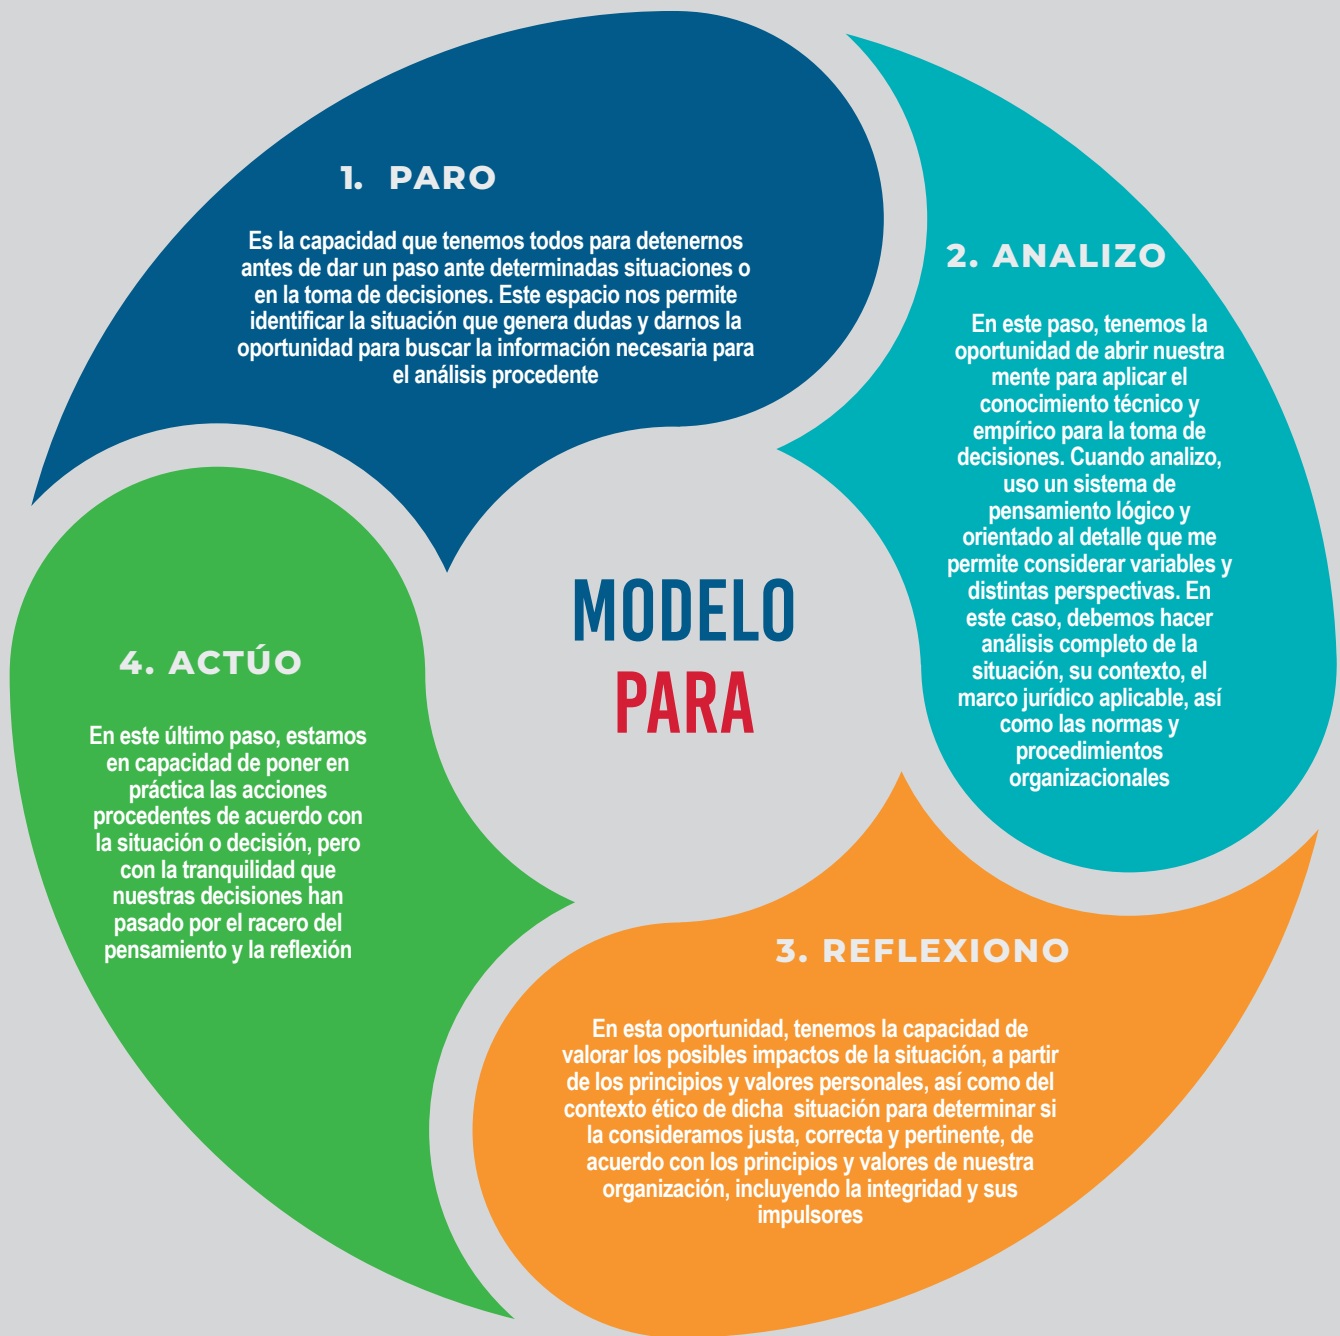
1. PARO

Es la capacidad que tenemos todos para detenernos antes de dar un paso ante determinadas situaciones o en la toma de decisiones. Este espacio nos permite identificar la situación que genera dudas y darnos la oportunidad para buscar la información necesaria para el análisis procedente

2. ANALIZO

En este paso, tenemos la oportunidad de abrir nuestra mente para aplicar el conocimiento técnico y empírico para la toma de decisiones. Cuando analizo, uso un sistema de pensamiento lógico y orientado al detalle que me permite considerar variables y distintas perspectivas. En este caso, debemos hacer análisis completo de la situación, su contexto, el marco jurídico aplicable, así como las normas y procedimientos organizacionales

MODELO
PARA

4. ACTÚO

En este último paso, estamos en capacidad de poner en práctica las acciones procedentes de acuerdo con la situación o decisión, pero con la tranquilidad que nuestras decisiones han pasado por el racero del pensamiento y la reflexión

3. REFLEXIONO

En esta oportunidad, tenemos la capacidad de valorar los posibles impactos de la situación, a partir de los principios y valores personales, así como del contexto ético de dicha situación para determinar si la consideramos justa, correcta y pertinente, de acuerdo con los principios y valores de nuestra organización, incluyendo la integridad y sus impulsores